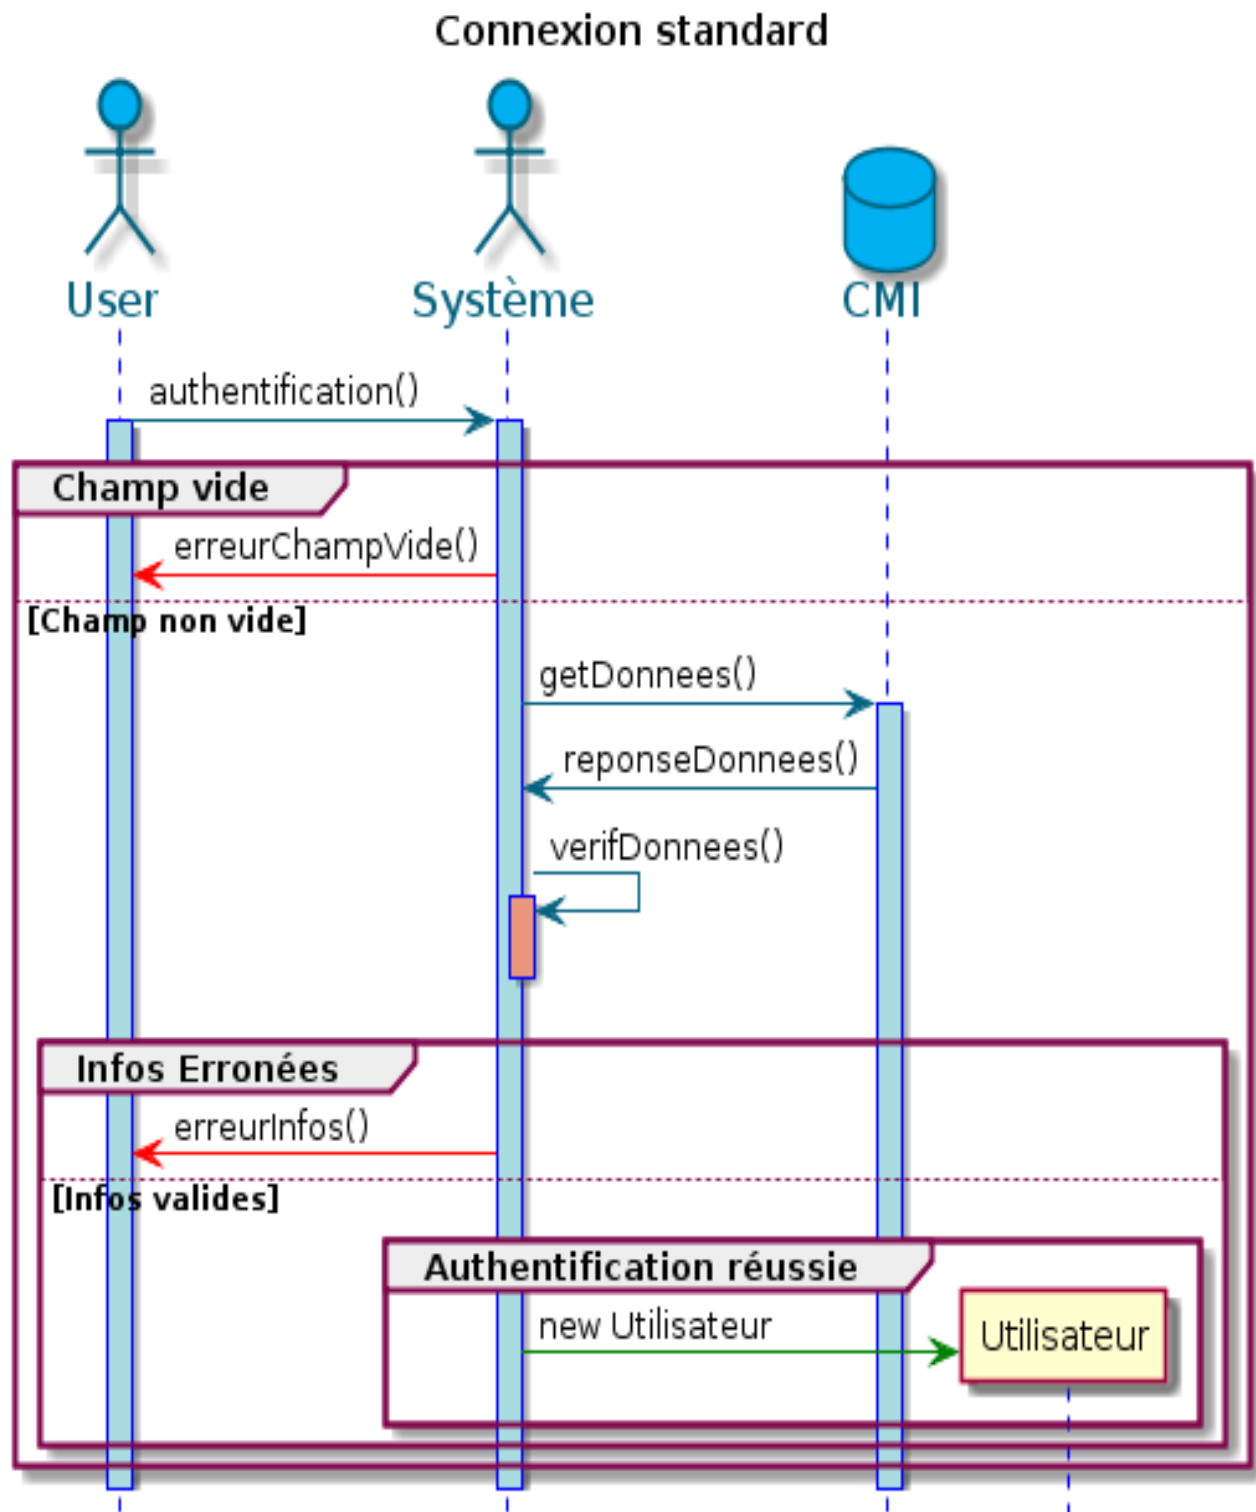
Connexion standard

User

Système

CMI

authentification()

Champ vide

erreurChampVide()

[Champ non vide]

getDonnees()

reponseDonnees()

verifDonnees()

Infos Erronées

erreurInfos()

[Infos valides]

Authentification réussie

new Utilisateur

Utilisateur